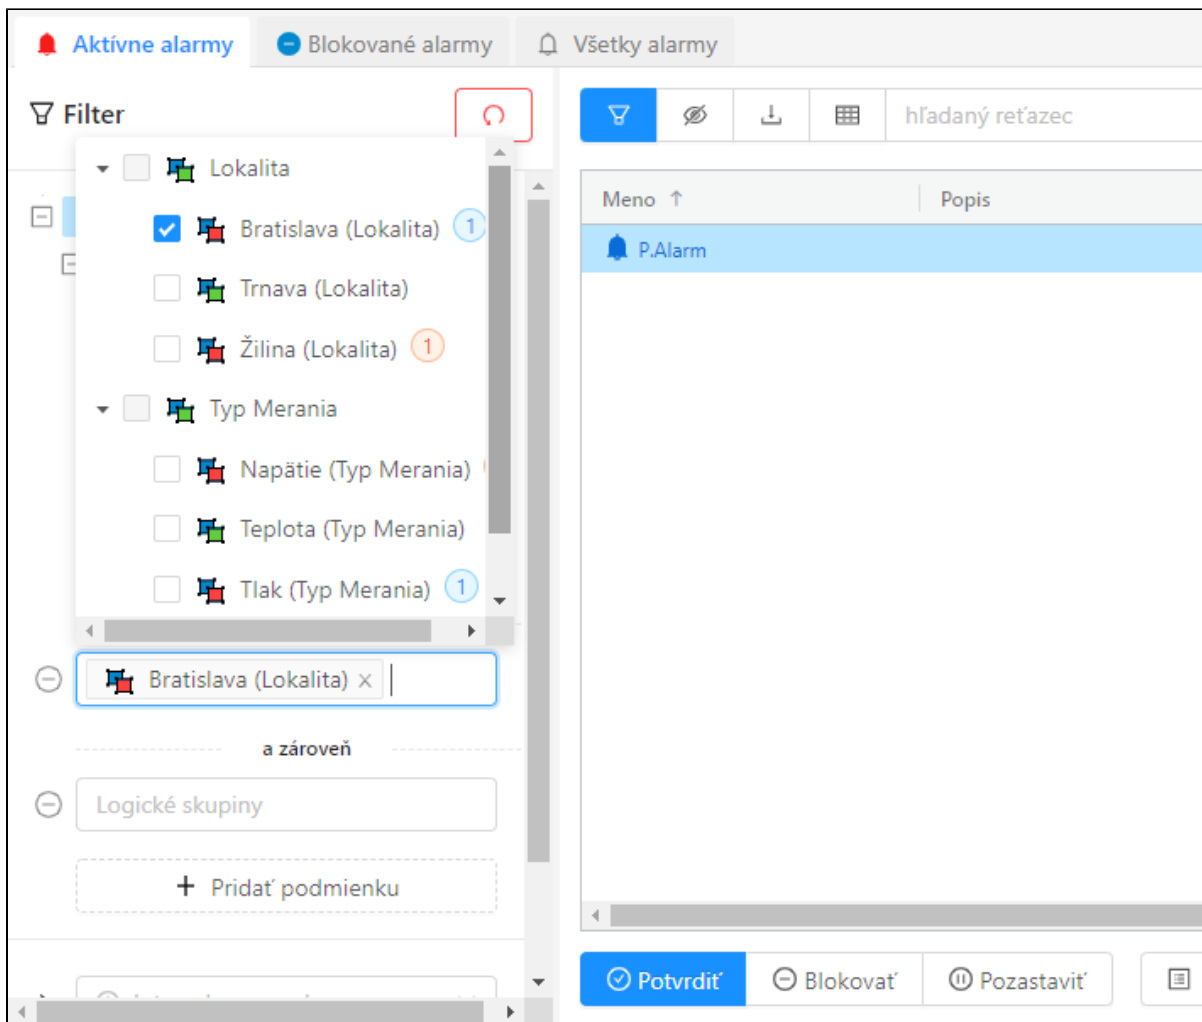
Aktívne alarmy
Blokované alarmy
Všetky alarmy

Filter

Lokalita
Bratislava (Lokalita) 1
Trnava (Lokalita)
Žilina (Lokalita) 1
Typ Merania
Napätie (Typ Merania)
Teplota (Typ Merania)
Tlak (Typ Merania) 1

Bratislava (Lokalita) ×

a zároveň

Logické skupiny

+ Pridať podmienku

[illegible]

hľadaný reťazec

| Meno ↑ | Popis |
|---|---|
| P.Alarm | |

Potvrdiť
Blokovať
Pozastaviť